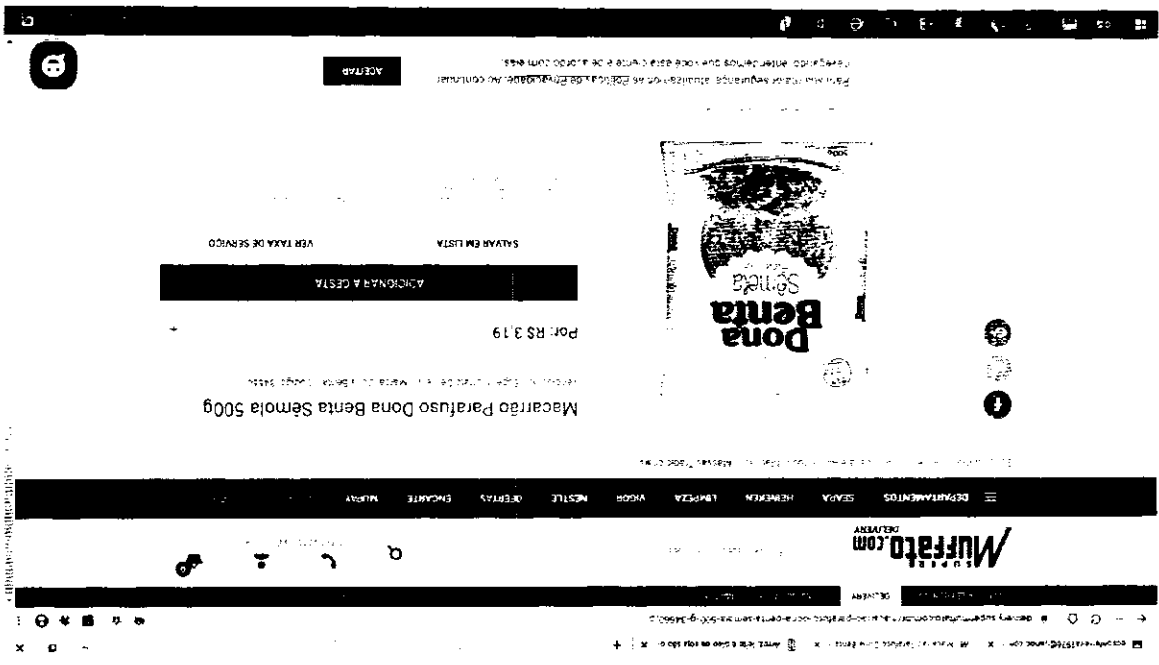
Para uma melhor experiência de navegação, atualizamos as Políticas de Privacidade. Ao continuar navegando, entenderemos que você está ciente e de acordo com elas.

ACEITAR

Macarrão Parafuso Dona Benta Sêmola 500g

Por: R$ 3,19

ADICIONAR À CESTA

SALVAR EM LISTA

VER TAXA DE SERVIÇO

Dona Benta Sêmola

500g

DEPARTAMENTOS

SEARA

HEINEKEN

LIMPEZA

YPÊ

NESTLÉ

OFERTAS

ENCARTE

MURPAY

SUPER Muffato.com DELIVERY

DELIVERY